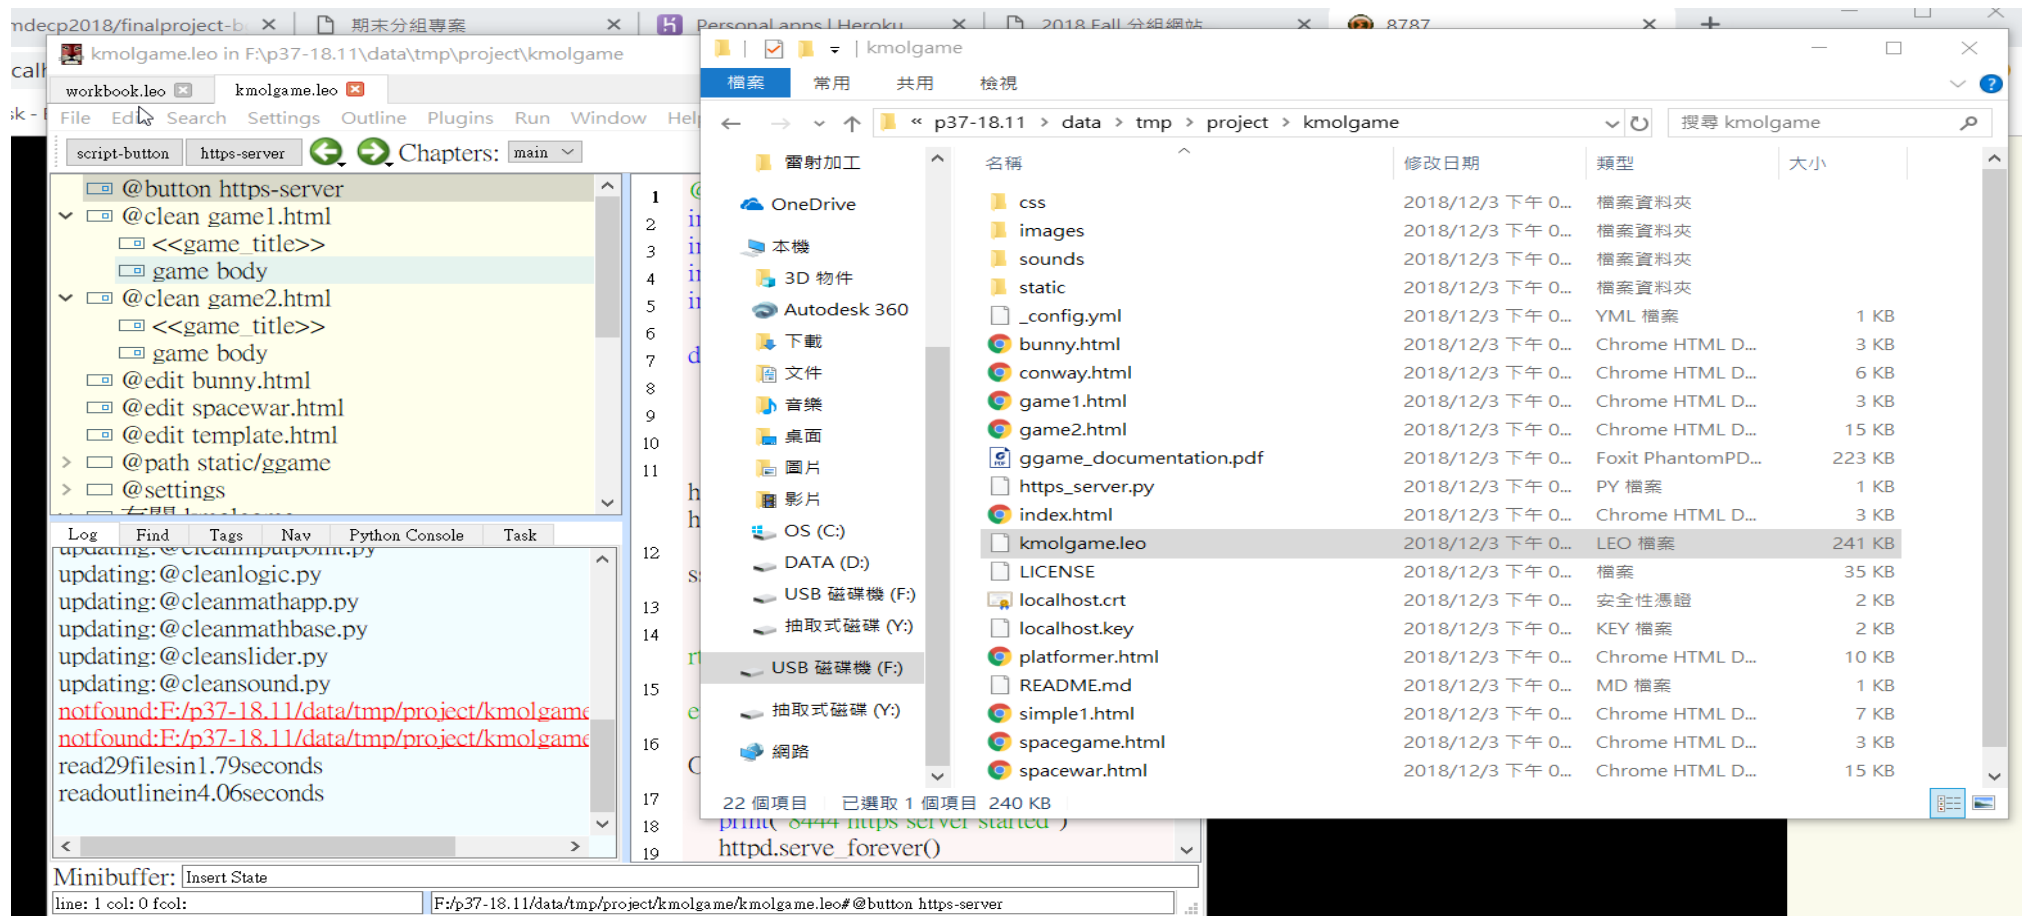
ndecp2018/finalproject-b ×
期末分組專案 ×
Personal apps | Heroku ×
2018 Fall 分組網站 ×
8787 ×
+

call
sk -

kmolgame.leo in F:\p37-18.11\data\tmp\project\kmolgame

workbook.leo × kmolgame.leo ×

File Edit Search Settings Outline Plugins Run Window Help

script-button https-server Chapters: main

@button https-server
@clean game1.html
<<game_title>>
game body
@clean game2.html
<<game_title>>
game body
@edit bunny.html
@edit spacewar.html
@edit template.html
@path static/ggame
@settings

Log Find Tags Nav Python Console Task

updating:@cleanlogic.py
updating:@cleanmathapp.py
updating:@cleanmathbase.py
updating:@cleanslider.py
updating:@cleansound.py
notfound:F:/p37-18.11/data/tmp/project/kmolgame
notfound:F:/p37-18.11/data/tmp/project/kmolgame
read29filesin1.79seconds
readoutlinein4.06seconds

1 2 3 4 5 6 7 8 9 10 11 12 13 14 15 16 17 18 19

print("8444 https server started")
httpd.serve_forever()

Minibuffer: Insert State
line: 1 col: 0 fcol:
F:/p37-18.11/data/tmp/project/kmolgame/kmolgame.leo#@button https-server

kmolgame

檔案 常用 共用 檢視

« p37-18.11 › data › tmp › project › kmolgame
搜尋 kmolgame

雷射加工
OneDrive
本機
3D 物件
Autodesk 360
下載
文件
音樂
桌面
圖片
影片
OS (C:)
DATA (D:)
USB 磁碟機 (F:)
抽取式磁碟 (Y:)
USB 磁碟機 (F:)
抽取式磁碟 (Y:)
網路

| 名稱 | 修改日期 | 類型 | 大小 |
|---|---|---|---|
| css | 2018/12/3 下午 0... | 檔案資料夾 | |
| images | 2018/12/3 下午 0... | 檔案資料夾 | |
| sounds | 2018/12/3 下午 0... | 檔案資料夾 | |
| static | 2018/12/3 下午 0... | 檔案資料夾 | |
| _config.yml | 2018/12/3 下午 0... | YML 檔案 | 1 KB |
| bunny.html | 2018/12/3 下午 0... | Chrome HTML D... | 3 KB |
| conway.html | 2018/12/3 下午 0... | Chrome HTML D... | 6 KB |
| game1.html | 2018/12/3 下午 0... | Chrome HTML D... | 3 KB |
| game2.html | 2018/12/3 下午 0... | Chrome HTML D... | 15 KB |
| ggame_documentation.pdf | 2018/12/3 下午 0... | Foxit PhantomPD... | 223 KB |
| https_server.py | 2018/12/3 下午 0... | PY 檔案 | 1 KB |
| index.html | 2018/12/3 下午 0... | Chrome HTML D... | 3 KB |
| kmolgame.leo | 2018/12/3 下午 0... | LEO 檔案 | 241 KB |
| LICENSE | 2018/12/3 下午 0... | 檔案 | 35 KB |
| localhost.crt | 2018/12/3 下午 0... | 安全性憑證 | 2 KB |
| localhost.key | 2018/12/3 下午 0... | KEY 檔案 | 2 KB |
| platformer.html | 2018/12/3 下午 0... | Chrome HTML D... | 10 KB |
| README.md | 2018/12/3 下午 0... | MD 檔案 | 1 KB |
| simple1.html | 2018/12/3 下午 0... | Chrome HTML D... | 7 KB |
| spacegame.html | 2018/12/3 下午 0... | Chrome HTML D... | 3 KB |
| spacewar.html | 2018/12/3 下午 0... | Chrome HTML D... | 15 KB |

22 個項目 已選取 1 個項目 240 KB